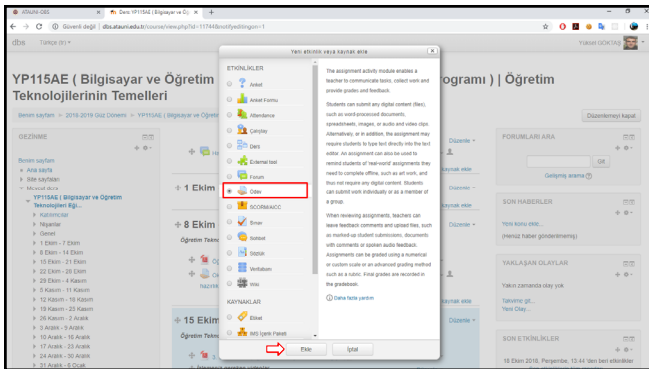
ATAUNI-OBS
Ders: YP115AE ( Bilgisayar ve Öğ
Güvenli değil | dbs.atauni.edu.tr/course/view.php?id=11744&notifyeditingon=1

dbs Türkçe (tr)
Yüksel GÖKTAŞ

YP115AE ( Bilgisayar ve Öğretim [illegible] rogramı ) | Öğretim Teknolojilerinin Temelleri

Benim sayfam > 2018-2019 Güz Dönemi > YP115AE ( Bilgisayar ve Öğreti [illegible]
Düzenlemeyi kapat

GEZİNME
Benim sayfam
Ana sayfa
Site sayfaları
Mevcut ders
YP115AE ( Bilgisayar ve Öğretim Teknolojileri Eğit...
Katılımcılar
Nişanlar
Genel
1 Ekim - 7 Ekim
8 Ekim - 14 Ekim
15 Ekim - 21 Ekim
22 Ekim - 28 Ekim
29 Ekim - 4 Kasım
5 Kasım - 11 Kasım
12 Kasım - 18 Kasım
19 Kasım - 25 Kasım
26 Kasım - 2 Aralık
3 Aralık - 9 Aralık
10 Aralık - 16 Aralık
17 Aralık - 23 Aralık
24 Aralık - 30 Aralık
31 Aralık - 6 Ocak

1 Ekim
8 Ekim
Öğretim Tekno
15 Ekim

Yeni etkinlik veya kaynak ekle

ETKİNLİKLER
Anket
Anket Formu
Attendance
Çalıştay
Ders
External tool
Forum
Ödev
SCORM/AICC
Sınav
Sohbet
Sözlük
Veritabanı
Wiki
KAYNAKLAR
Etiket
IMS İçerik Paketi

The assignment activity module enables a teacher to communicate tasks, collect work and provide grades and feedback.

Students can submit any digital content (files), such as word-processed documents, spreadsheets, images, or audio and video clips. Alternatively, or in addition, the assignment may require students to type text directly into the text editor. An assignment can also be used to remind students of 'real-world' assignments they need to complete offline, such as art work, and thus not require any digital content. Students can submit work individually or as a member of a group.

When reviewing assignments, teachers can leave feedback comments and upload files, such as marked-up student submissions, documents with comments or spoken audio feedback. Assignments can be graded using a numerical or custom scale or an advanced grading method such as a rubric. Final grades are recorded in the gradebook.

Daha fazla yardım

Ekle
İptal

Düzenle
Kaynak ekle
Düzenle
Kaynak ekle
Düzenle
Kaynak ekle
Düzenle

FORUMLARI ARA
Git
Gelişmiş arama

SON HABERLER
Yeni konu ekle...
(Henüz haber gönderilmemiş)

YAKLAŞAN OLAYLAR
Yakın zamanda olay yok
Takvime git...
Yeni Olay...

SON ETKİNLİKLER
18 Ekim 2018, Perşembe, 13:44 'den beri etkinlikler